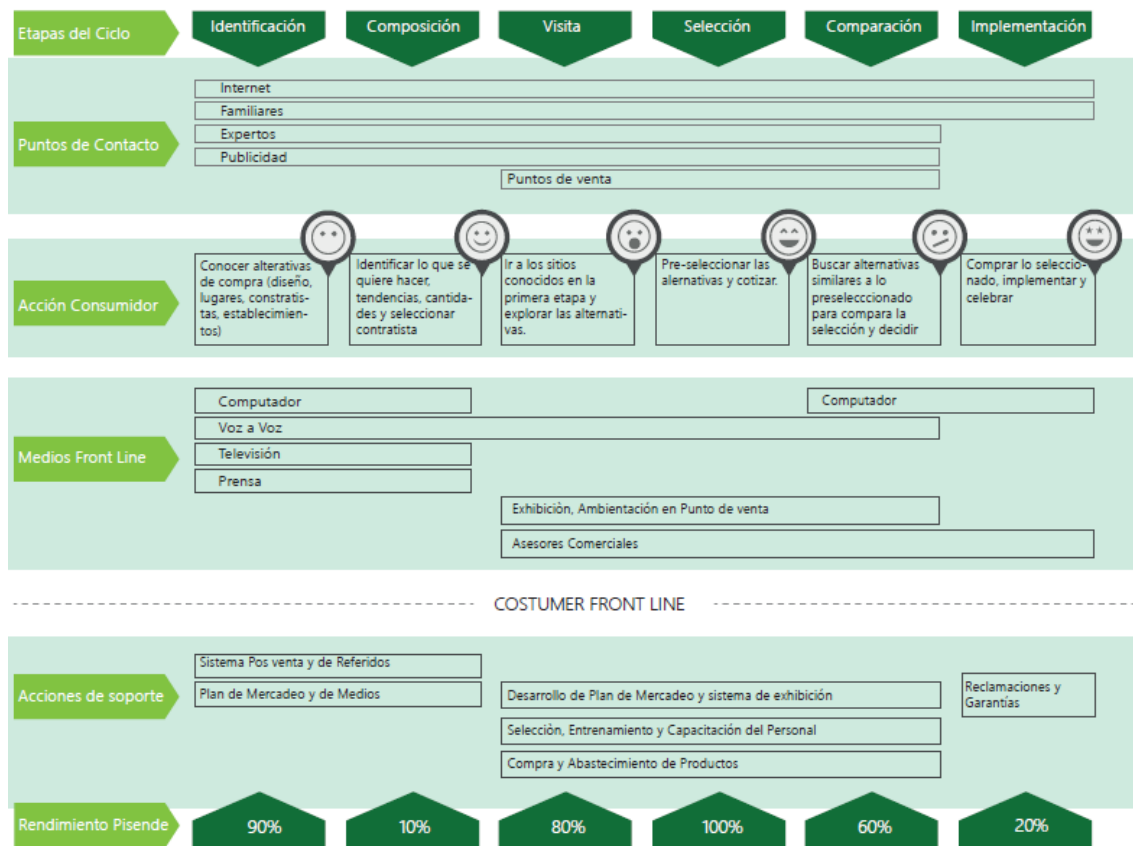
Etapas del Ciclo

Identificación | Composición | Visita | Selección | Comparación | Implementación

Puntos de Contacto

Internet

Familiares

Expertos

Publicidad

Puntos de venta

Acción Consumidor

Conocer alterativas de compra (diseño, lugares, constratistas, establecimientos)

Identificar lo que se quiere hacer, tendencias, cantidades y seleccionar contratista

Ir a los sitios conocidos en la primera etapa y explorar las alternativas.

Pre-seleccionar las alernativas y cotizar.

Buscar alternativas similares a lo preselecccionado para compara la selección y decidir

Comprar lo seleccionado, implementar y celebrar

Medios Front Line

Computador

Computador

Voz a Voz

Televisión

Prensa

Exhibición, Ambientación en Punto de venta

Asesores Comerciales

COSTUMER FRONT LINE

Acciones de soporte

Sistema Pos venta y de Referidos

Plan de Mercadeo y de Medios

Desarrollo de Plan de Mercadeo y sistema de exhibición

Reclamaciones y Garantías

Selección, Entrenamiento y Capacitación del Personal

Compra y Abastecimiento de Productos

Rendimiento Pisende

90% | 10% | 80% | 100% | 60% | 20%